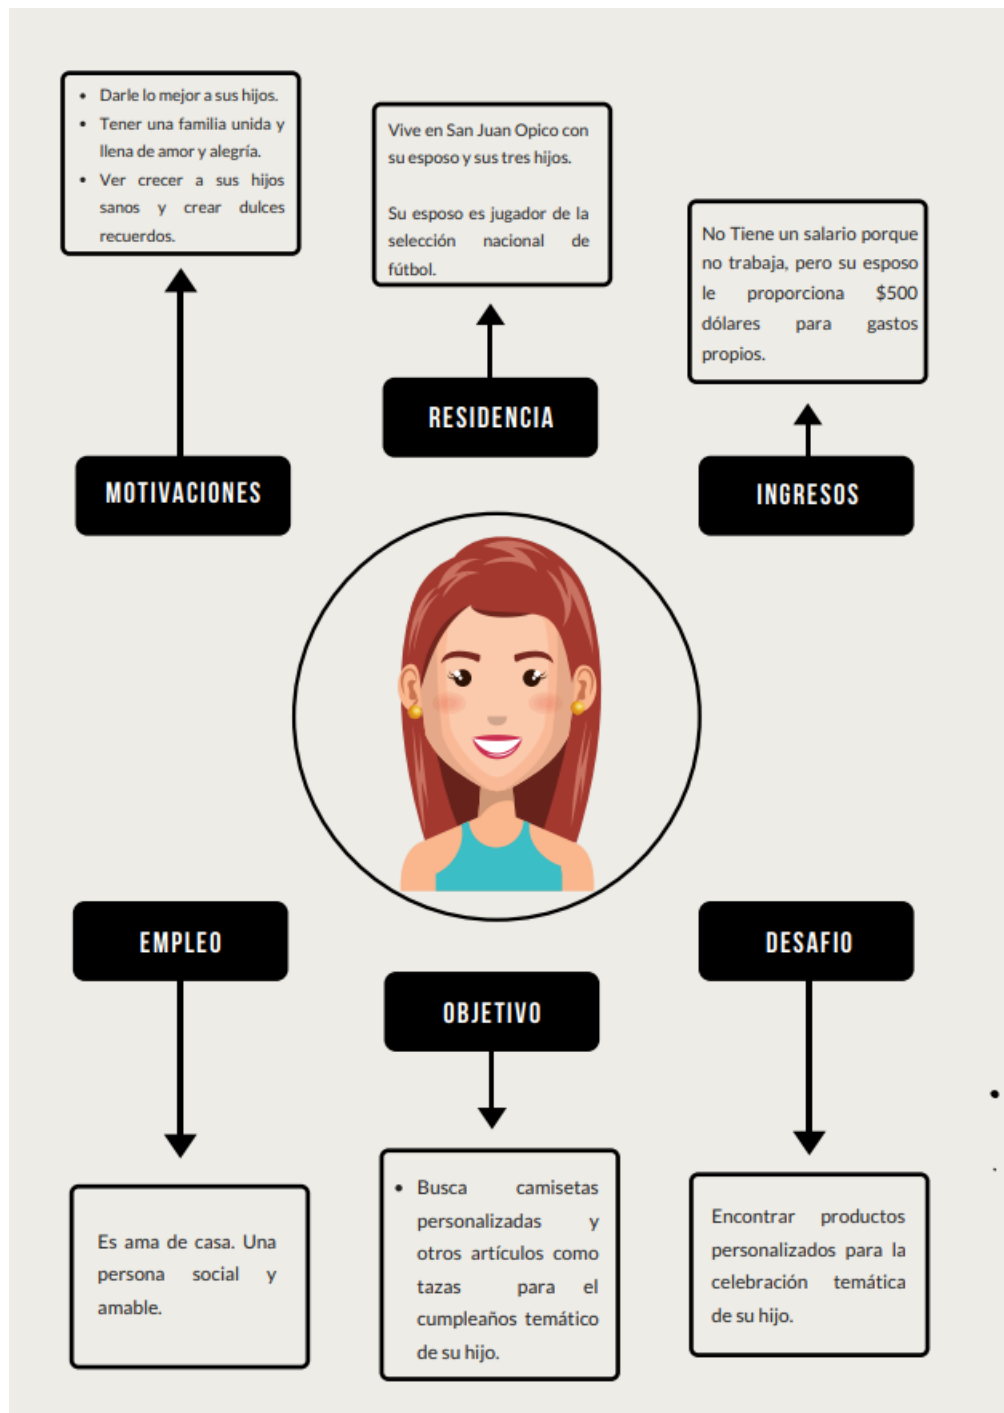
- Darle lo mejor a sus hijos.
- Tener una familia unida y llena de amor y alegría.
- Ver crecer a sus hijos sanos y crear dulces recuerdos.

Vive en San Juan Opico con su esposo y sus tres hijos.

Su esposo es jugador de la selección nacional de fútbol.

No Tiene un salario porque no trabaja, pero su esposo le proporciona $500 dólares para gastos propios.

RESIDENCIA

MOTIVACIONES

INGRESOS

EMPLEO

DESAFIO

OBJETIVO

Es ama de casa. Una persona social y amable.

- Busca camisetas personalizadas y otros artículos como tazas para el cumpleaños temático de su hijo.

Encontrar productos personalizados para la celebración temática de su hijo.